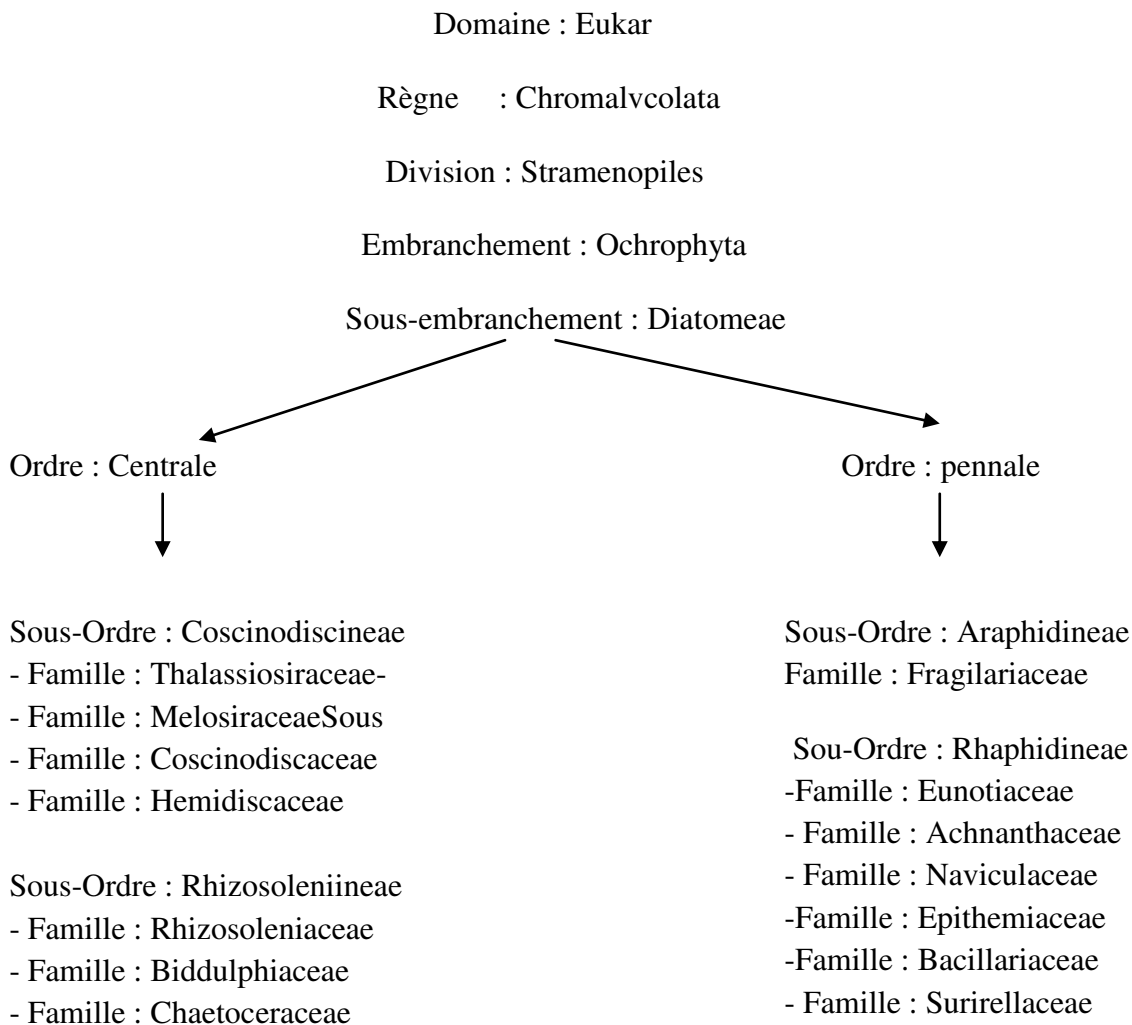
Domaine : Eukar

Règne : Chromalvcolata

Division : Stramenopiles

Embranchement : Ochrophyta

Sous-embranchement : Diatomeae

Ordre : Centrale

Sous-Ordre : Coscinodiscineae
- Famille : Thalassiosiraceae-
- Famille : MelosiraceaeSous
- Famille : Coscinodiscaceae
- Famille : Hemidiscaceae

Sous-Ordre : Rhizosoleniineae
- Famille : Rhizosoleniaceae
- Famille : Biddulphiaceae
- Famille : Chaetoceraceae

Ordre : pennale

Sous-Ordre : Araphidineae
Famille : Fragilariaceae

Sou-Ordre : Rhaphidineae
-Famille : Eunotiaceae
- Famille : Achnanthaceae
- Famille : Naviculaceae
-Famille : Epithemiaceae
-Famille : Bacillariaceae
- Famille : Surirellaceae